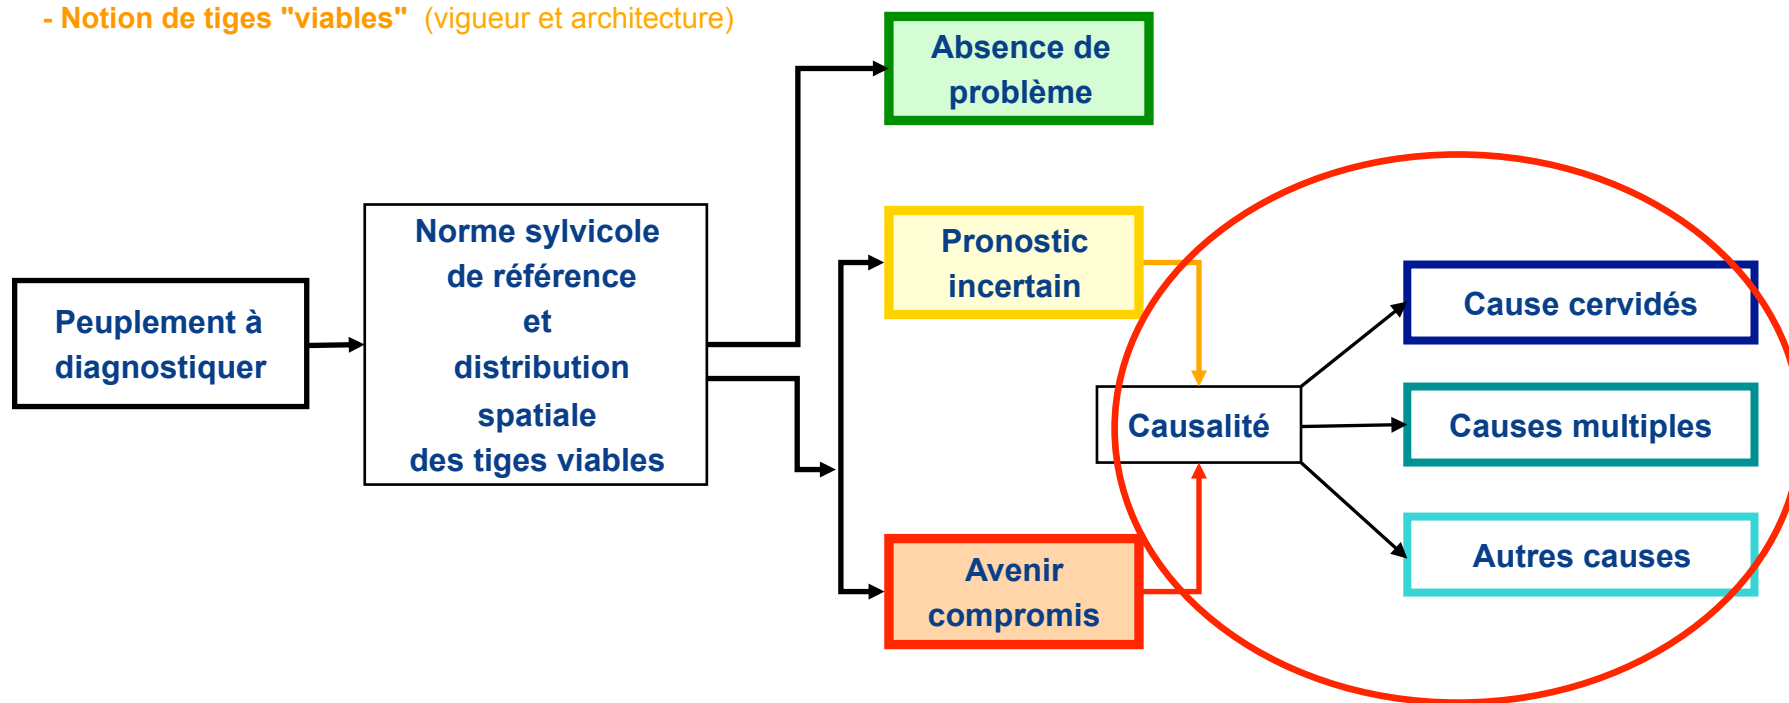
- Notion de tiges "viables" (vigueur et architecture)

Peuplement à diagnostiquer

Norme sylvicole de référence et distribution spatiale des tiges viables

Absence de problème

Pronostic incertain

Avenir compromis

Causalité

Cause cervidés

Causes multiples

Autres causes